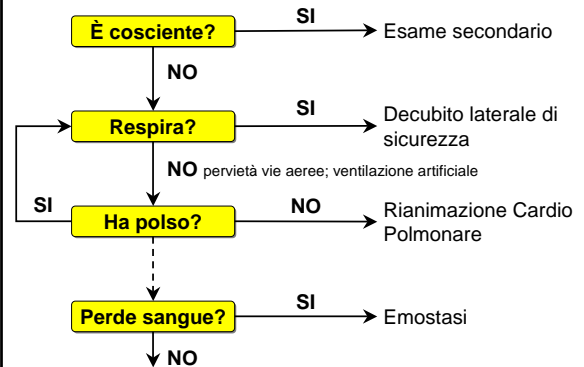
È cosciente?
SI
Esame secondario
NO
Respira?
SI
Decubito laterale di sicurezza
NO pervietà vie aeree; ventilazione artificiale
SI
Ha polso?
NO
Rianimazione Cardio Polmonare
Perde sangue?
SI
Emostasi
NO